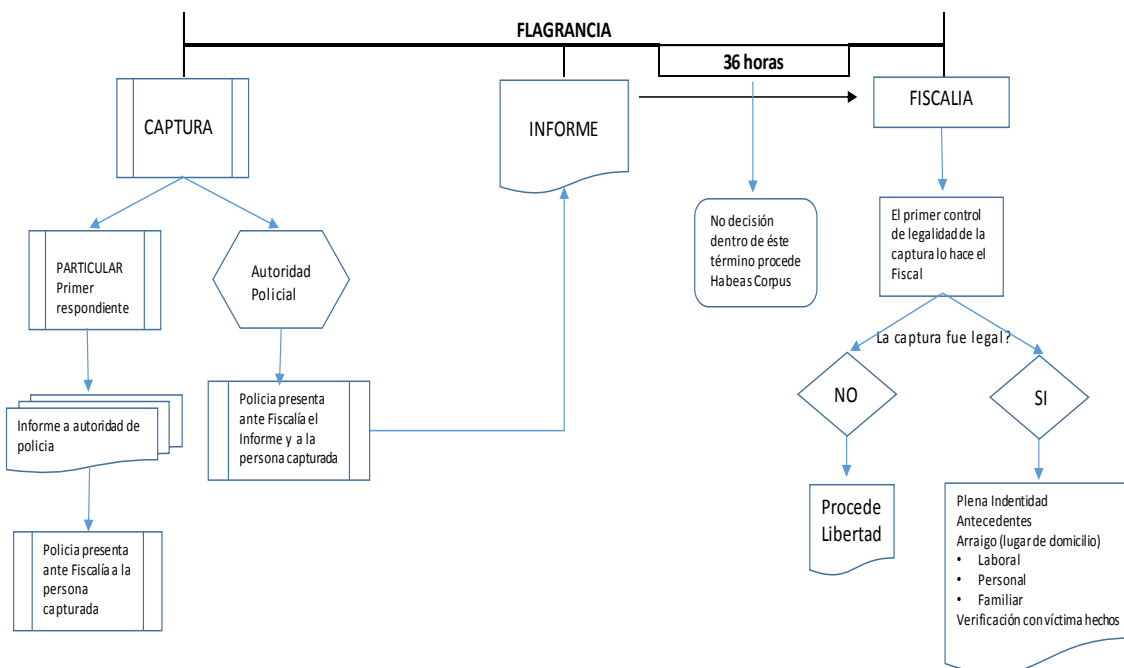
FLAGRANCIA

36 horas

CAPTURA

INFORME

FISCALIA

PARTICULAR Primer respondiente

Autoridad Policial

No decisión dentro de éste término procede Habeas Corpus

El primer control de legalidad de la captura lo hace el Fiscal

La captura fue legal?

NO

SI

Informe a autoridad de policia

Policia presenta ante Fiscalía el Informe y a la persona capturada

Procede Libertad

Plena Indentidad
Antecedentes
Arraigo (lugar de domicilio)
• Laboral
• Personal
• Familiar
Verificación con víctima hechos

Policia presenta ante Fiscalía a la persona capturada